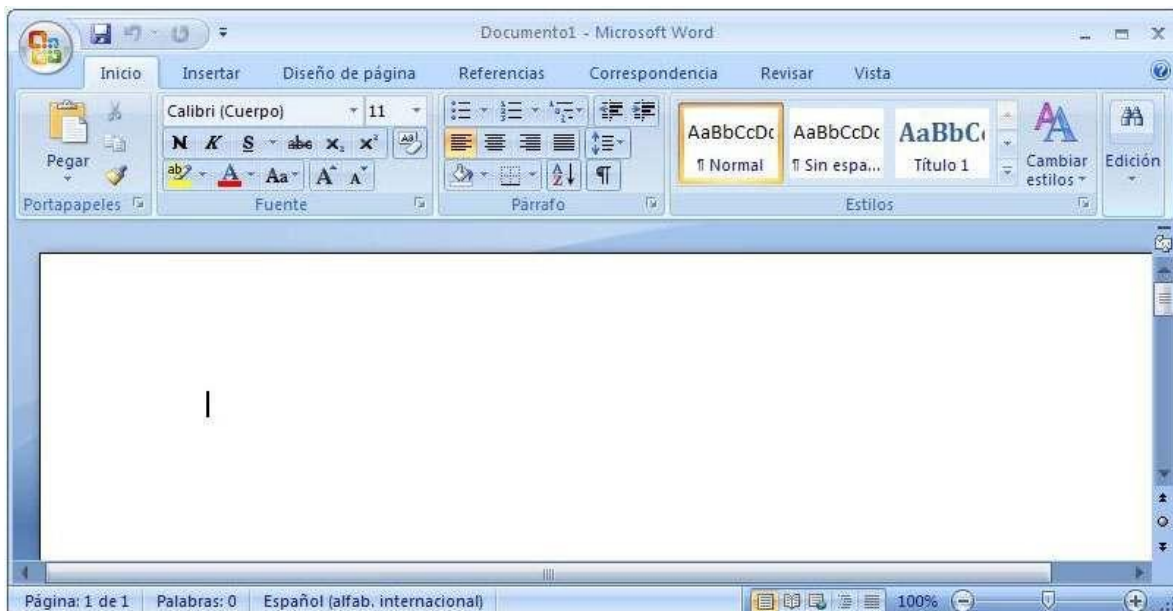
Documento1 - Microsoft Word

Inicio Insertar Diseño de página Referencias Correspondencia Revisar Vista

Pegar
Portapapeles

Calibri (Cuerpo) 11
N K S abe $x_2$ $x^2$
Aa A A
Fuente

Párrafo

AaBbCcDc
¶ Normal
AaBbCcDc
¶ Sin espa...
AaBbC
Título 1
Cambiar estilos
Estilos

Edición

Página: 1 de 1 Palabras: 0 Español (alfab. internacional) 100%